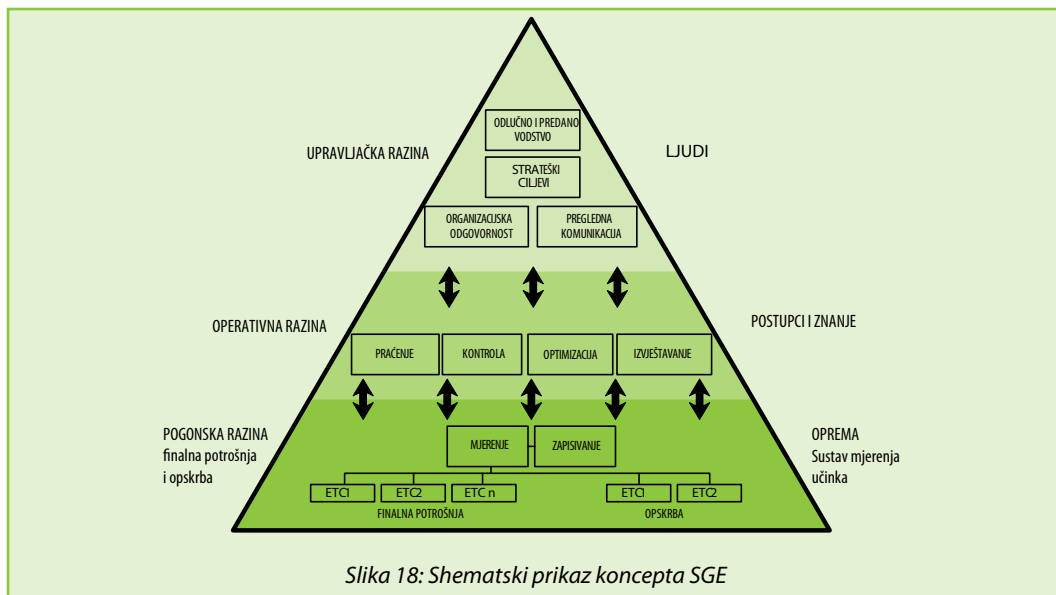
UPRAVLJAČKA RAZINA

ODLUČNO I PREDANO VODSTVO

LJUDI

STRATEŠKI CILJEVI

ORGANIZACIJSKA ODGOVORNOST

PREGLEDNA KOMUNIKACIJA

OPERATIVNA RAZINA

POSTUPCI I ZNANJE

PRAĆENJE

KONTROLA

OPTIMIZACIJA

IZVJEŠTAVANJE

POGONSKA RAZINA
finalna potrošnja
i opskrba

MJERENJE

ZAPISIVANJE

OPREMA
Sustav mjerenja
učinka

ETC1

ETC2

ETC n

ETC1

ETC2

FINALNA POTROŠNJA

OPSKRBA

Slika 18: Shematski prikaz koncepta SGE